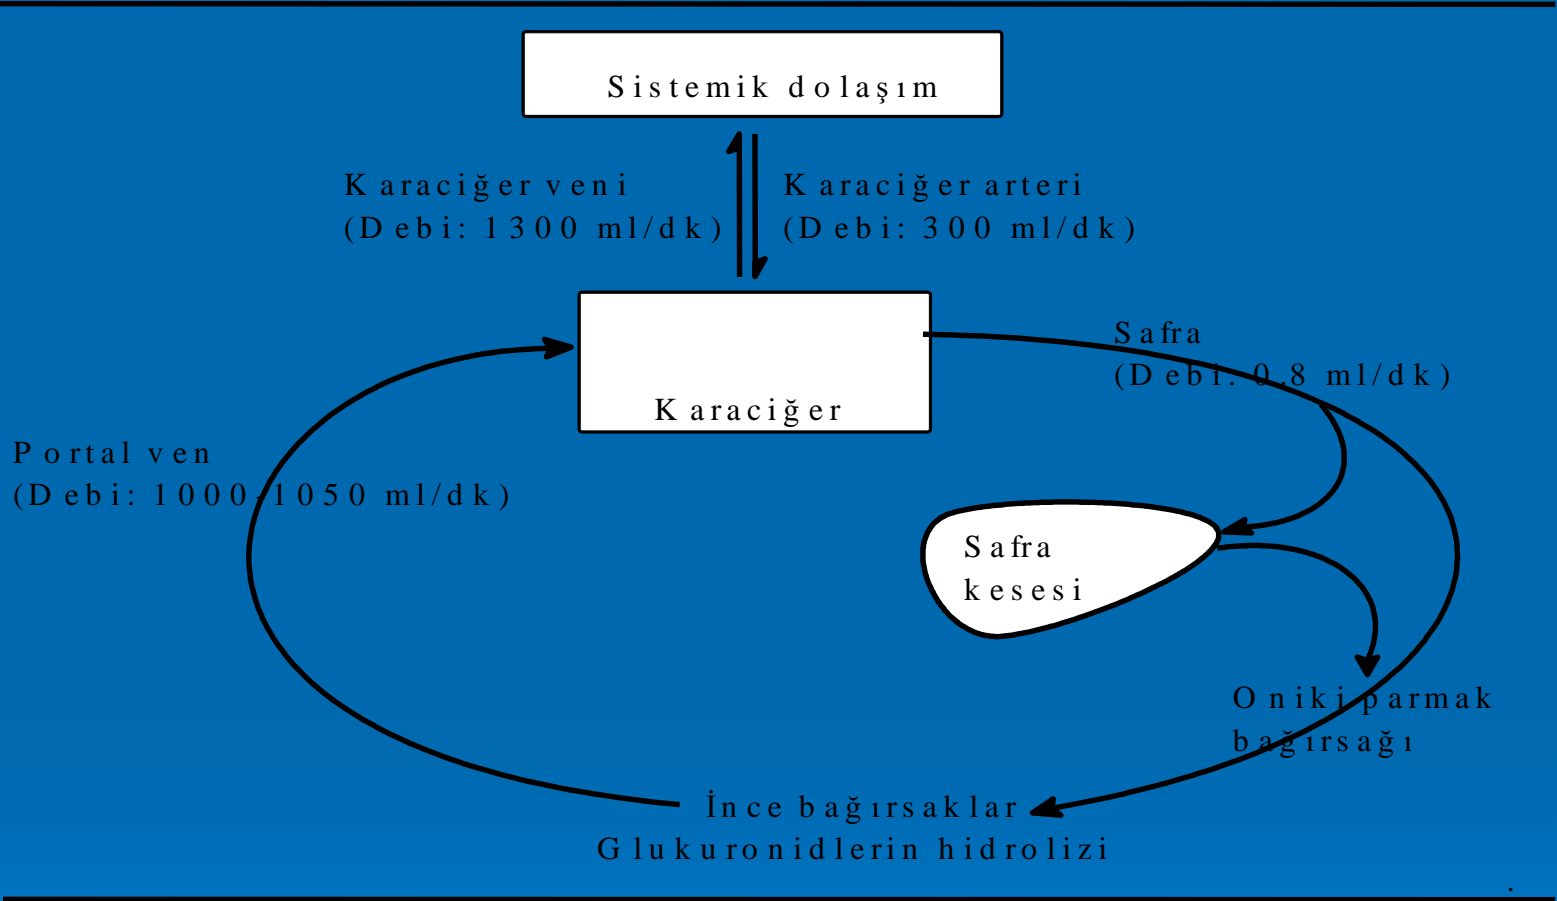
Sistemik dolaşım

Karaciğer veni
(Debi: 1300 ml/dk)

Karaciğer arteri
(Debi: 300 ml/dk)

Karaciğer

Safra
(Debi: 0.8 ml/dk)

Portal ven
(Debi: 1000-1050 ml/dk)

Safra
kesesi

Onikiparmak
bağırsağı

İnce bağırsaklar
Glukuronidlerin hidrolizi